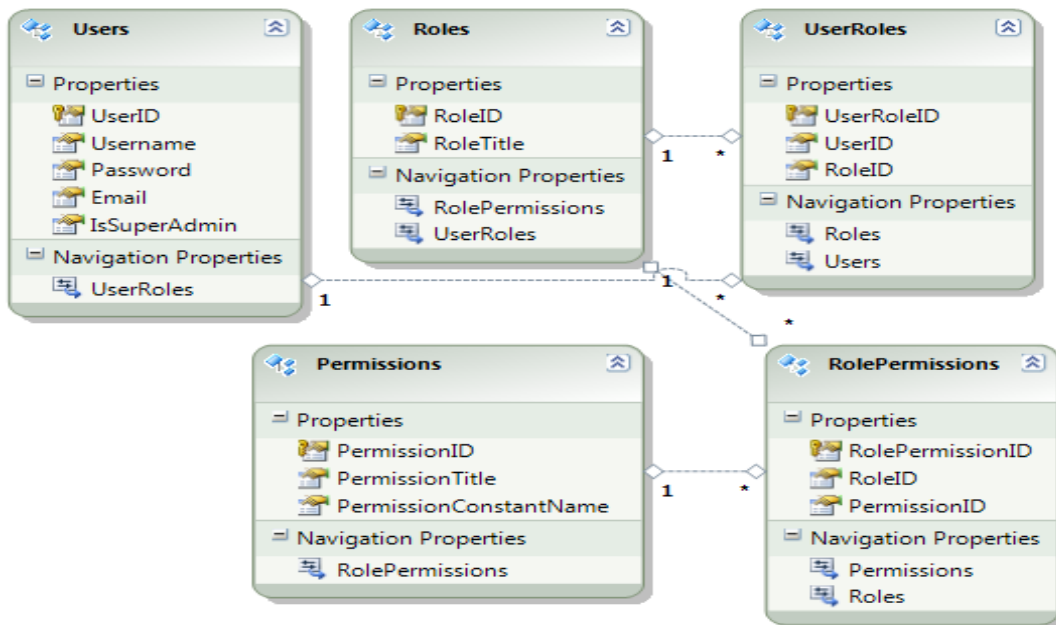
Users

Properties
UserID
Username
Password
Email
IsSuperAdmin

Navigation Properties
UserRoles

Roles

Properties
RoleID
RoleTitle

Navigation Properties
RolePermissions
UserRoles

UserRoles

Properties
UserRoleID
UserID
RoleID

Navigation Properties
Roles
Users

1 *

1

1 *

*

Permissions

Properties
PermissionID
PermissionTitle
PermissionConstantName

Navigation Properties
RolePermissions

RolePermissions

Properties
RolePermissionID
RoleID
PermissionID

Navigation Properties
Permissions
Roles

1 *